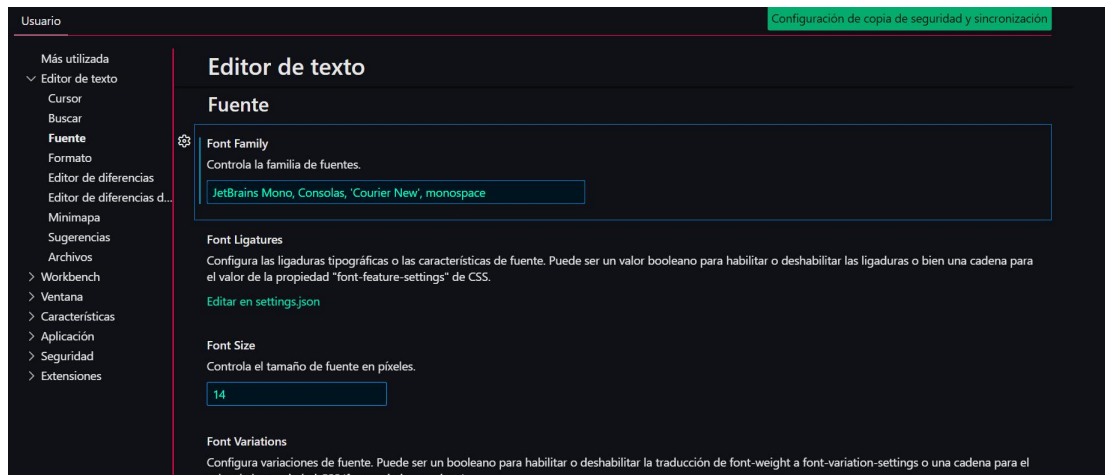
Usuario

Configuración de copia de seguridad y sincronización

Más utilizada
Editor de texto
Cursor
Buscar
Fuente
Formato
Editor de diferencias
Editor de diferencias d...
Minimapa
Sugerencias
Archivos
Workbench
Ventana
Características
Aplicación
Seguridad
Extensiones

Editor de texto

Fuente

Font Family
Controla la familia de fuentes.
JetBrains Mono, Consolas, 'Courier New', monospace

Font Ligatures
Configura las ligaduras tipográficas o las características de fuente. Puede ser un valor booleano para habilitar o deshabilitar las ligaduras o bien una cadena para el valor de la propiedad "font-feature-settings" de CSS.
Editar en settings.json

Font Size
Controla el tamaño de fuente en píxeles.
14

Font Variations
Configura variaciones de fuente. Puede ser un booleano para habilitar o deshabilitar la traducción de font-weight a font-variation-settings o una cadena para el